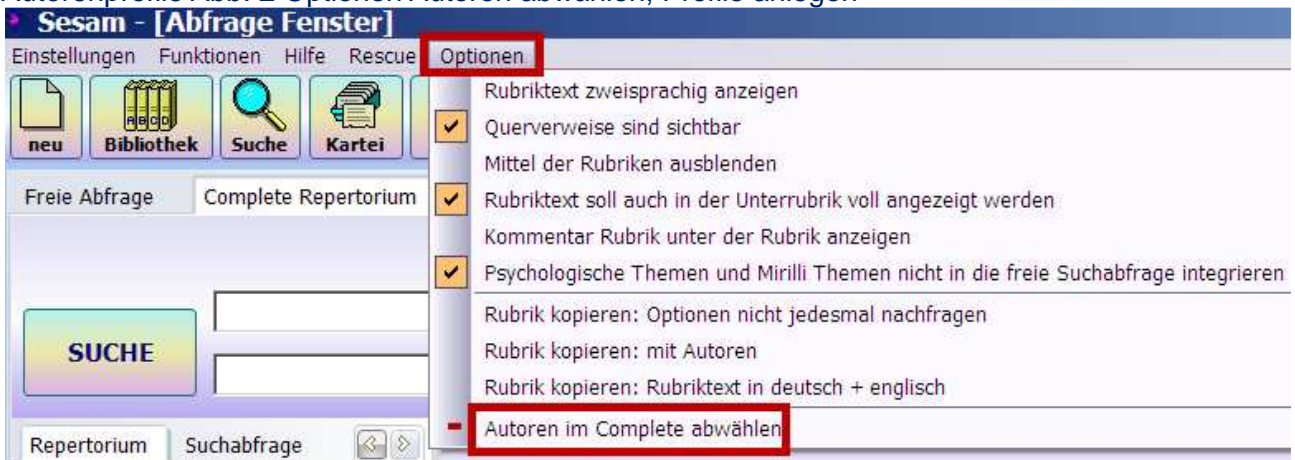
Sesam - [Abfrage Fenster]

Einstellungen Funktionen Hilfe Rescue Optionen

neu Bibliothek Suche Kartei

Freie Abfrage Complete Repertorium

SUCHE

Repertorium Suchabfrage

Rubriktext zweisprachig anzeigen
Querverweise sind sichtbar
Mittel der Rubriken ausblenden
Rubriktext soll auch in der Unterrubrik voll angezeigt werden
Kommentar Rubrik unter der Rubrik anzeigen
Psychologische Themen und Mirilli Themen nicht in die freie Suchabfrage integrieren
Rubrik kopieren: Optionen nicht jedesmal nachfragen
Rubrik kopieren: mit Autoren
Rubrik kopieren: Rubriktext in deutsch + englisch
Autoren im Complete abwählen